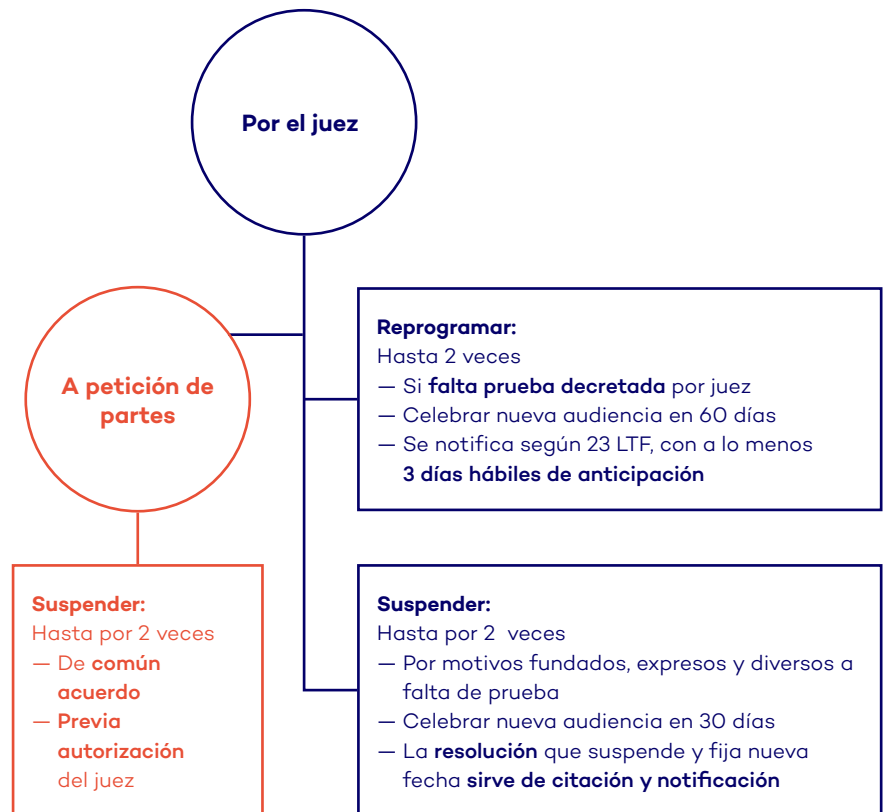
Por el juez

A petición de partes

Reprogramar:
Hasta 2 veces
— Si falta prueba decretada por juez
— Celebrar nueva audiencia en 60 días
— Se notifica según 23 LTF, con a lo menos 3 días hábiles de anticipación

Suspender:
Hasta por 2 veces
— De común acuerdo
— Previa autorización del juez

Suspender:
Hasta por 2 veces
— Por motivos fundados, expresos y diversos a falta de prueba
— Celebrar nueva audiencia en 30 días
— La resolución que suspende y fija nueva fecha sirve de citación y notificación